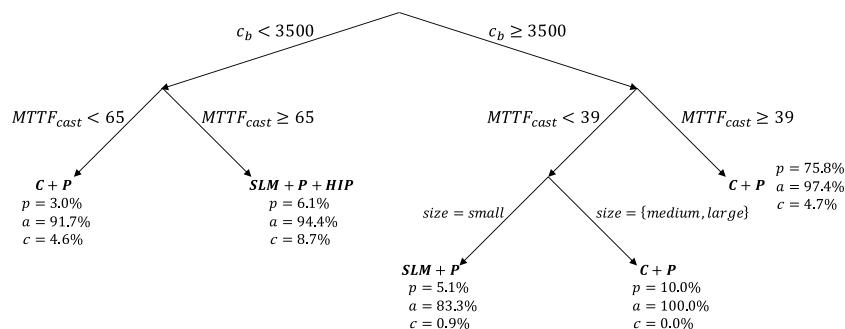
$c_b < 3500$

$c_b \geq 3500$

$MTTF_{cast} < 65$

$MTTF_{cast} \geq 65$

$MTTF_{cast} < 39$

$MTTF_{cast} \geq 39$

$\boldsymbol{C+P}$
$p = 3.0\%$
$a = 91.7\%$
$c = 4.6\%$

$\boldsymbol{SLM+P+HIP}$
$p = 6.1\%$
$a = 94.4\%$
$c = 8.7\%$

$size = small$

$size = \{medium, large\}$

$\boldsymbol{C+P}$
$p = 75.8\%$
$a = 97.4\%$
$c = 4.7\%$

$\boldsymbol{SLM+P}$
$p = 5.1\%$
$a = 83.3\%$
$c = 0.9\%$

$\boldsymbol{C+P}$
$p = 10.0\%$
$a = 100.0\%$
$c = 0.0\%$